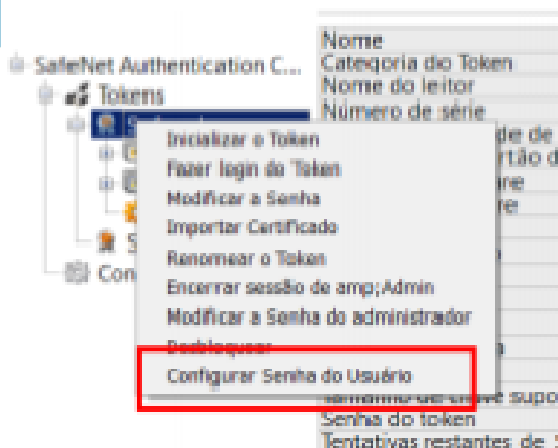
SafeNet Authentication C...
Tokens
S
S
Con

Nome
Categoria do Token
Nome do leitor
Número de série
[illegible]de de
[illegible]rtão d
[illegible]re
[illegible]re
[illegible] supo
Senha do token
Tentativas restantes de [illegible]

Inicializar o Token
Fazer login do Token
Modificar a Senha
Importar Certificado
Renomear o Token
Encerrar sessão de amp;Admin
Modificar a Senha do administrador
Desbloquear
Configurar Senha do Usuário